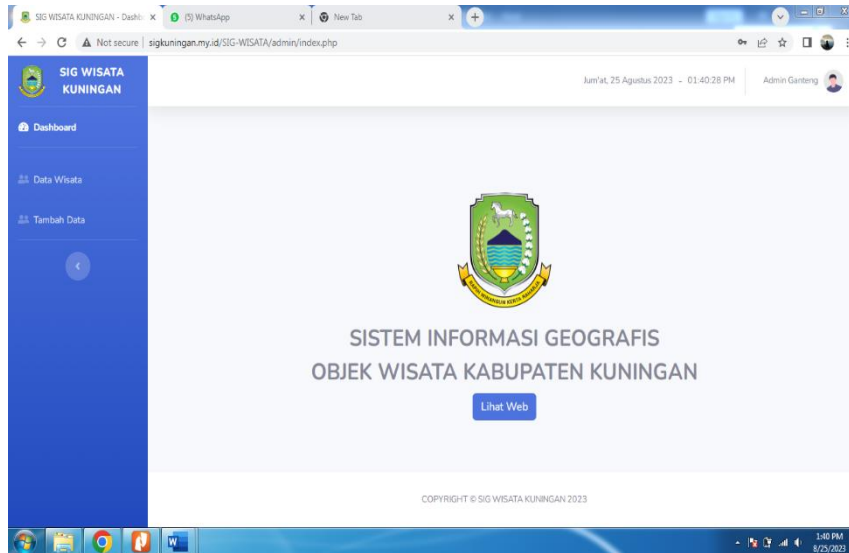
SIG WISATA KUNINGAN - Dashb ×
(5) WhatsApp ×
New Tab ×

Not secure | sigkuningan.my.id/SIG-WISATA/admin/index.php

SIG WISATA KUNINGAN

Jum'at, 25 Agustus 2023 - 01:40:28 PM
Admin Ganteng

Dashboard

Data Wisata

Tambah Data

SISTEM INFORMASI GEOGRAFIS
OBJEK WISATA KABUPATEN KUNINGAN

Lihat Web

COPYRIGHT © SIG WISATA KUNINGAN 2023

1:40 PM
8/25/2023